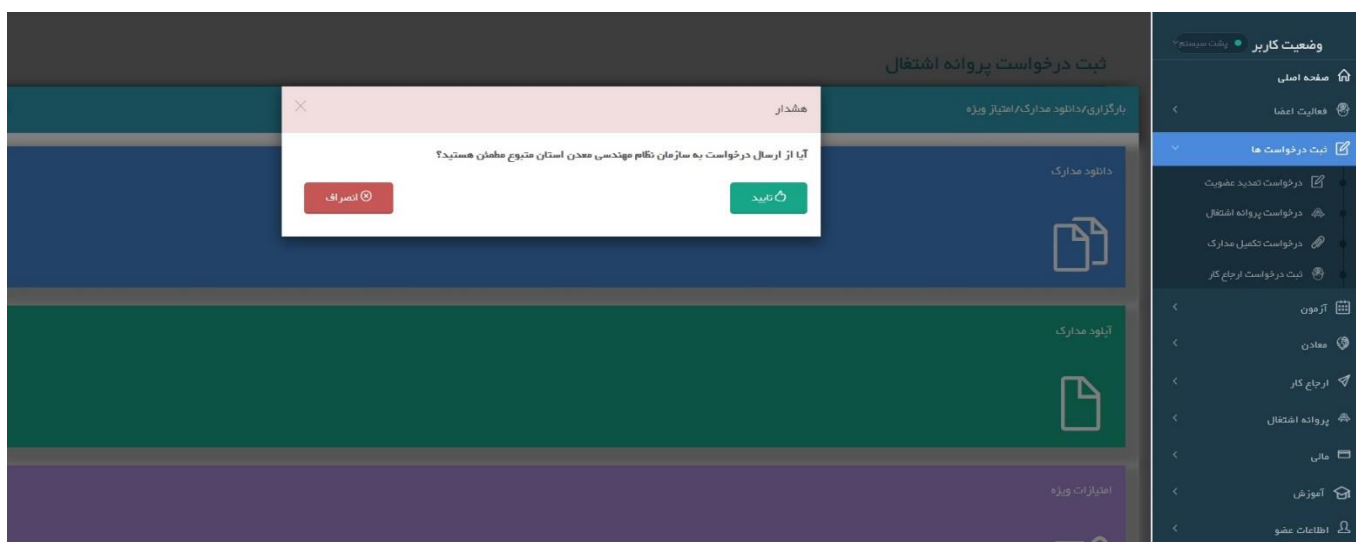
وضعیت کاربر پشت سیستم
صفحه اصلی
فعالیت اعضا
ثبت درخواست ها
درخواست تمدید عضویت
درخواست پروانه اشتغال
درخواست تکمیل مدارک
ثبت درخواست ارجاع کار
آزمون
معادن
ارجاع کار
پروانه اشتغال
مالی
آموزش
اطلاعات عضو

ثبت درخواست پروانه اشتغال

بارگزاری/دانلود مدارک/امتیاز ویژه

دانلود مدارک

آپلود مدارک

امتیازات ویژه

هشدار

آیا از ارسال درخواست به سازمان نظام مهندسی معدن استان متبوع مطمئن هستید؟

تایید

انصراف